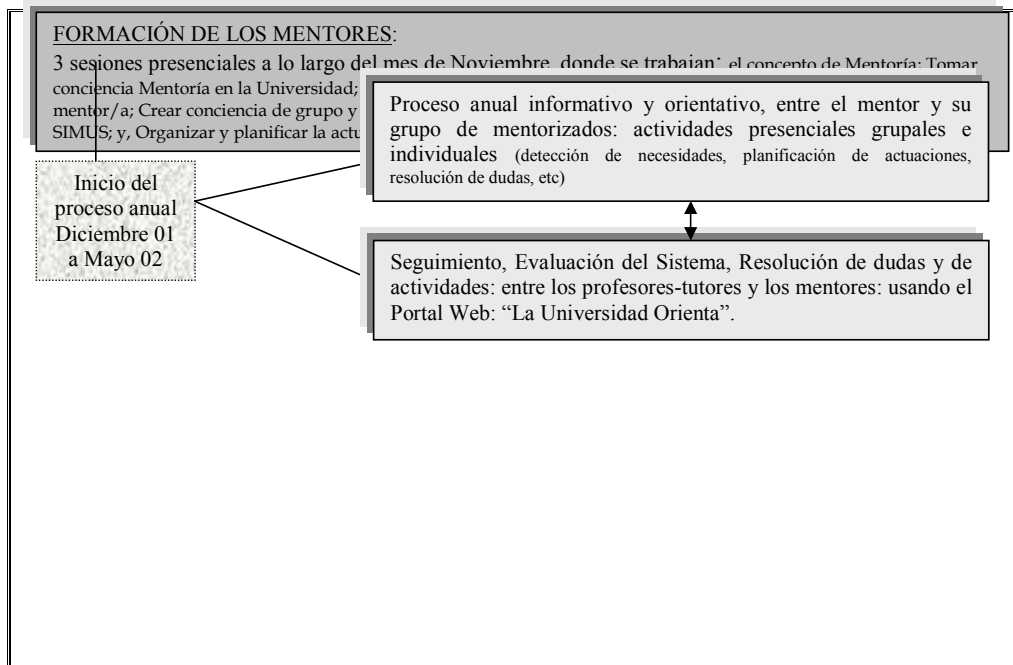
FORMACIÓN DE LOS MENTORES:

3 sesiones presenciales a lo largo del mes de Noviembre, donde se trabajan: el concepto de Mentoría: Tomar conciencia Mentoría en la Universidad; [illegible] mentor/a; Crear conciencia de grupo y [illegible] SIMUS; y, Organizar y planificar la actu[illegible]

Proceso anual informativo y orientativo, entre el mentor y su grupo de mentorizados: actividades presenciales grupales e individuales (detección de necesidades, planificación de actuaciones, resolución de dudas, etc)

Inicio del proceso anual Diciembre 01 a Mayo 02

Seguimiento, Evaluación del Sistema, Resolución de dudas y de actividades: entre los profesores-tutores y los mentores: usando el Portal Web: "La Universidad Orienta".